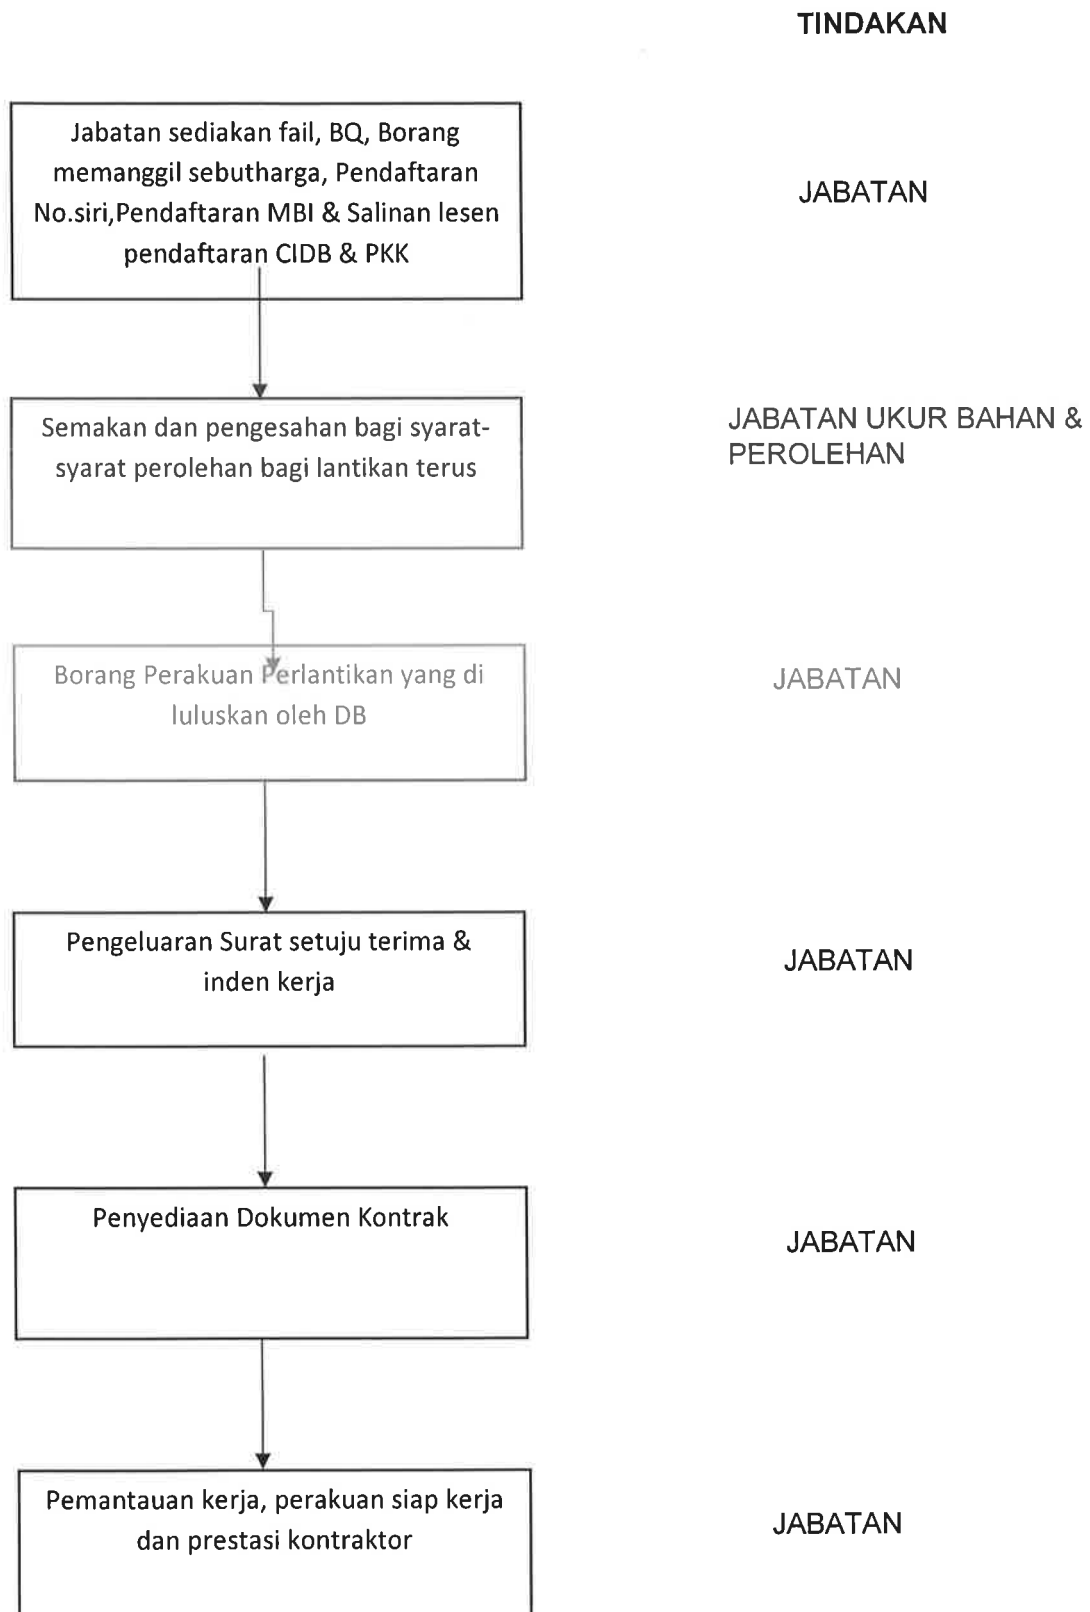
TINDAKAN

Jabatan sediakan fail, BQ, Borang memanggil sebutharga, Pendaftaran No.siri,Pendaftaran MBI & Salinan lesen pendaftaran CIDB & PKK

JABATAN

Semakan dan pengesahan bagi syarat-syarat perolehan bagi lantikan terus

JABATAN UKUR BAHAN & PEROLEHAN

Borang Perakuan Perlantikan yang di luluskan oleh DB

JABATAN

Pengeluaran Surat setuju terima & inden kerja

JABATAN

Penyediaan Dokumen Kontrak

JABATAN

Pemantauan kerja, perakuan siap kerja dan prestasi kontraktor

JABATAN